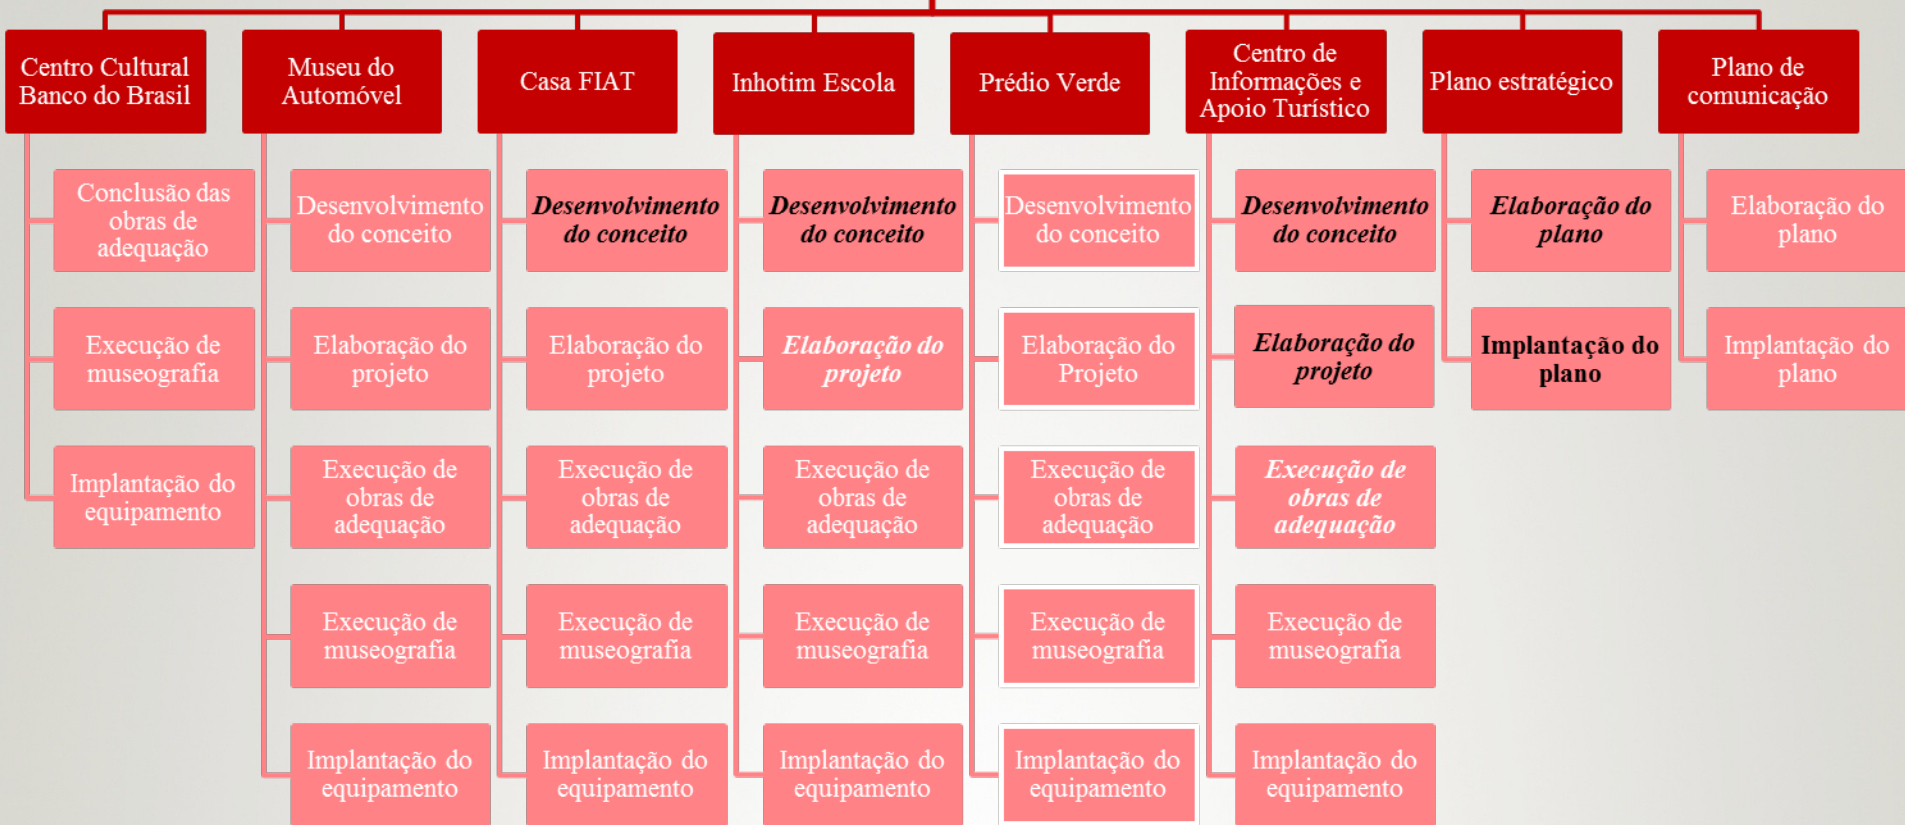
Centro Cultural Banco do Brasil

Conclusão das obras de adequação

Execução de museografia

Implantação do equipamento

Museu do Automóvel

Desenvolvimento do conceito

Elaboração do projeto

Execução de obras de adequação

Execução de museografia

Implantação do equipamento

Casa FIAT

Desenvolvimento do conceito

Elaboração do projeto

Execução de obras de adequação

Execução de museografia

Implantação do equipamento

Inhotim Escola

Desenvolvimento do conceito

Elaboração do projeto

Execução de obras de adequação

Execução de museografia

Implantação do equipamento

Prédio Verde

Desenvolvimento do conceito

Elaboração do Projeto

Execução de obras de adequação

Execução de museografia

Implantação do equipamento

Centro de Informações e Apoio Turístico

Desenvolvimento do conceito

Elaboração do projeto

Execução de obras de adequação

Execução de museografia

Implantação do equipamento

Plano estratégico

Elaboração do plano

Implantação do plano

Plano de comunicação

Elaboração do plano

Implantação do plano